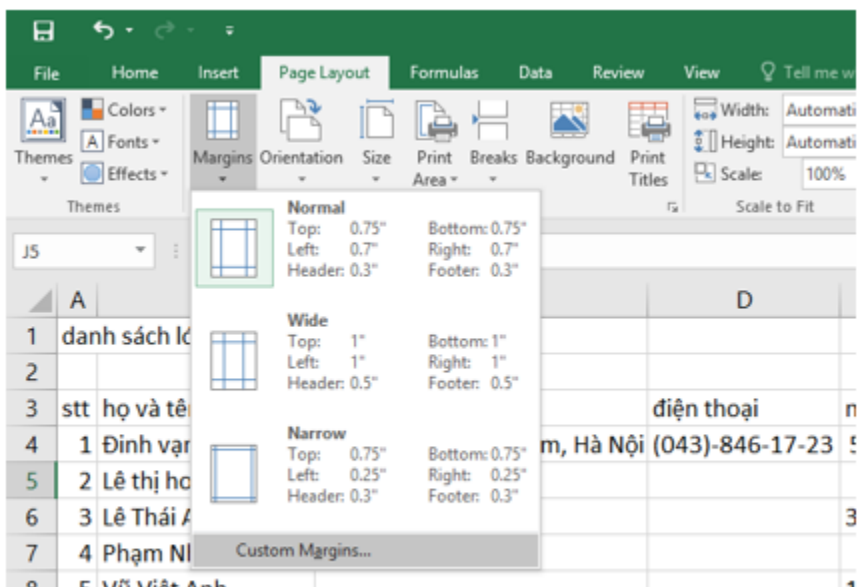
File Home Insert Page Layout Formulas Data Review View Tell me w

Themes Colors Fonts Effects Themes

Margins Orientation Size Print Area Breaks Background Print Titles

Width: Automati
Height: Automati
Scale: 100%
Scale to Fit

J5

Normal
Top: 0.75" Bottom: 0.75"
Left: 0.7" Right: 0.7"
Header: 0.3" Footer: 0.3"

Wide
Top: 1" Bottom: 1"
Left: 1" Right: 1"
Header: 0.5" Footer: 0.5"

Narrow
Top: 0.75" Bottom: 0.75"
Left: 0.25" Right: 0.25"
Header: 0.3" Footer: 0.3"

Custom Margins...

| | A | | D | |
|---|---|---|---|---|
| 1 | danh sách lớ | | | |
| 2 | | | | |
| 3 | stt họ và tê | | điện thoại | n |
| 4 | 1 Đinh vạn | m, Hà Nội | (043)-846-17-23 | 5 |
| 5 | 2 Lê thị ho | | | |
| 6 | 3 Lê Thái A | | | 3 |
| 7 | 4 Phạm Nl | | | |
| 8 | 5 Vũ Việt Anh | | | 1 |